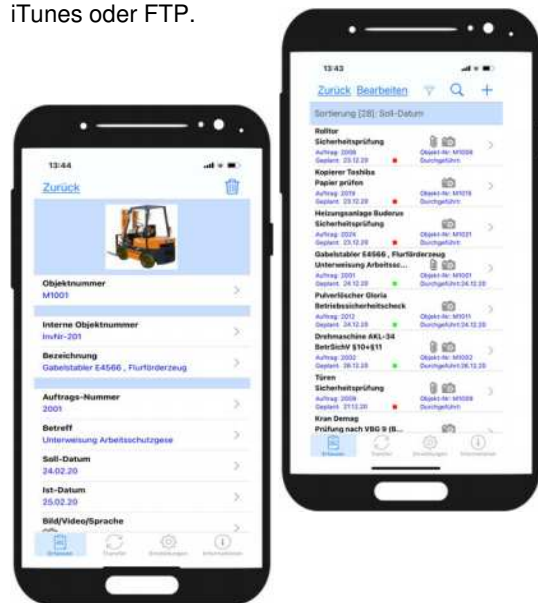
iTunes oder FTP.

13:44

Zurück

Objektnummer
M1001

Interne Objektnummer
InvNr-201

Bezeichnung
Gabelstabler E4566 , Flurförderzeug

Auftrags-Nummer
2001

Betreff
Unterweisung Arbeitsschutzgese

Soll-Datum
24.02.20

Ist-Datum
25.02.20

Bild/Video/Sprache

13:43

Zurück Bearbeiten

Sortierung [28]: Soll-Datum

Rolltor
Sicherheitsprüfung
Auftrag: 2006 Objekt-Nr: M1008
Geplant: 23.12.20 Durchgeführt:

Kopierer Toshiba
Papier prüfen
Auftrag: 2019 Objekt-Nr: M1019
Geplant: 23.12.20 Durchgeführt:

Heizungsanlage Buderus
Sicherheitsprüfung
Auftrag: 2024 Objekt-Nr: M1021
Geplant: 23.12.20 Durchgeführt:

Gabelstabler E4566 , Flurförderzeug
Unterweisung Arbeitssc...
Auftrag: 2001 Objekt-Nr: M1001
Geplant: 24.12.20 Durchgeführt:24.12.20

Pulverlöscher Gloria
Betriebssicherheitscheck
Auftrag: 2012 Objekt-Nr: M1011
Geplant: 24.12.20 Durchgeführt:24.12.20

Drehmaschine AKL-34
BetrSichV §10+§11
Auftrag: 2002 Objekt-Nr: M1002
Geplant: 26.12.20 Durchgeführt:26.12.20

Türen
Sicherheitsprüfung
Auftrag: 2008 Objekt-Nr: M1008
Geplant: 27.12.20 Durchgeführt:

Kran Demag
Prüfung nach VBG 9 (B...

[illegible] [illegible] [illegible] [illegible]